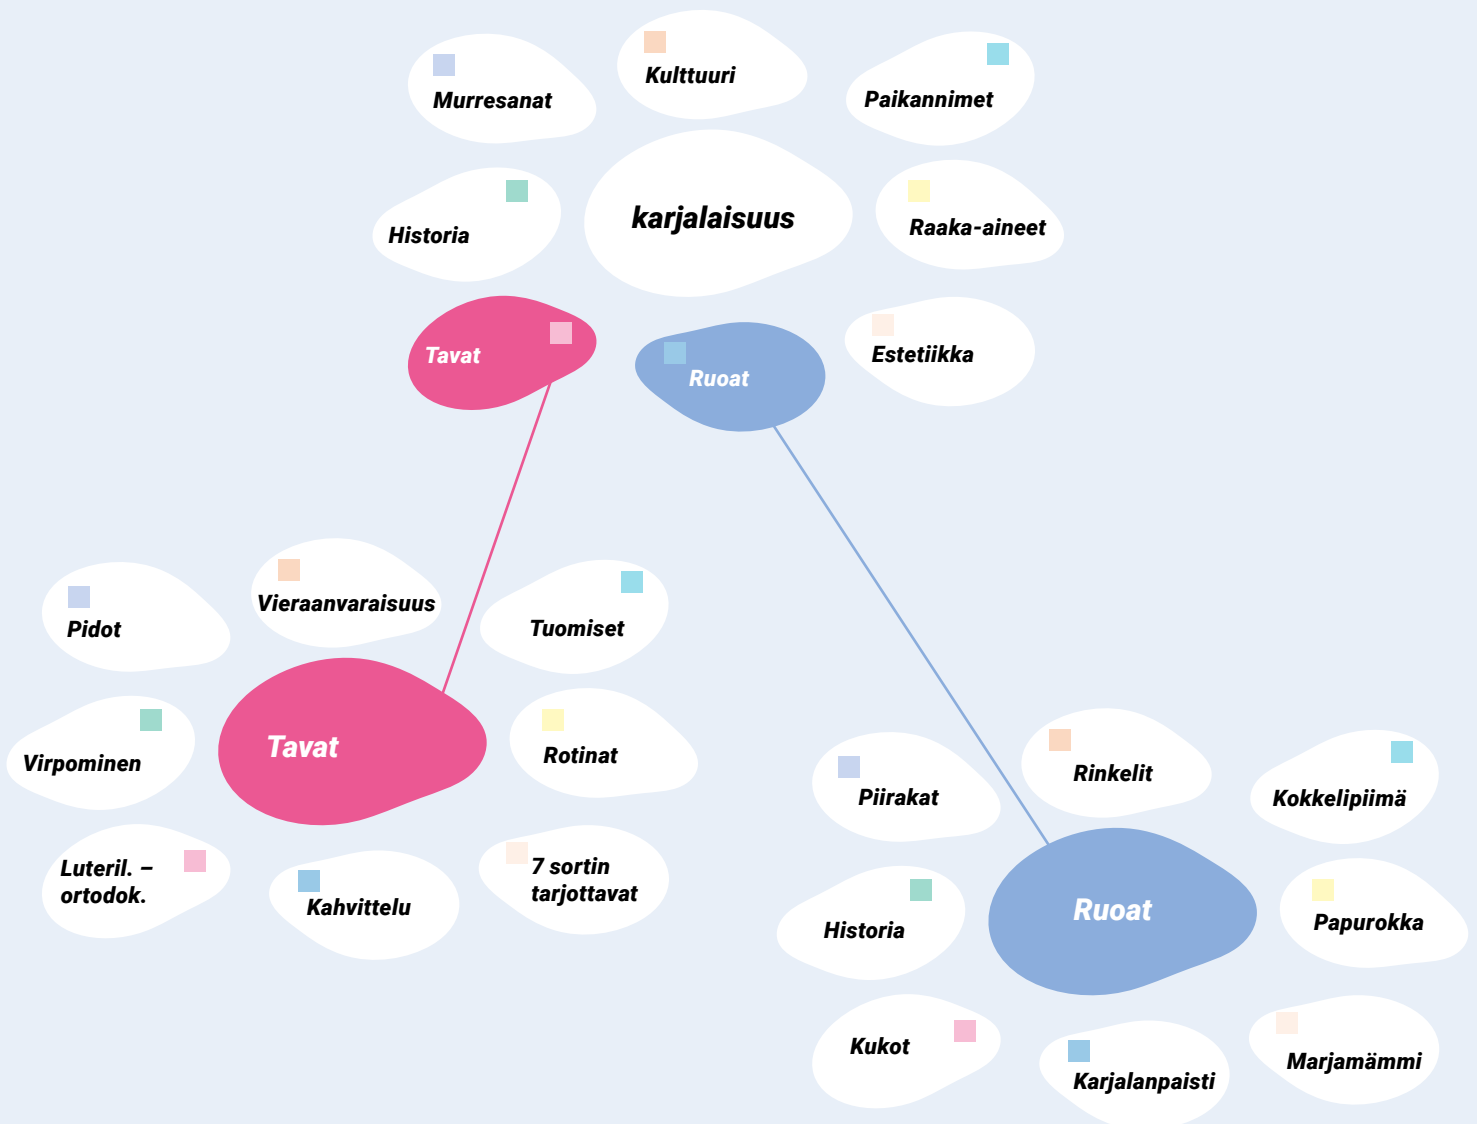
Murresanat

Kulttuuri

Paikannimet

Historia

karjalaisuus

Raaka-aineet

Tavat

Ruoat

Estetiikka

Pidot

Vieraanvaraisuus

Tuomiset

Virpominen

Tavat

Rotinat

Luteril. – ortodok.

Kahvittelu

7 sortin tarjottavat

Piirakat

Rinkelit

Kokkelipiimä

Historia

Ruoat

Papurokka

Kukot

Karjalanpaisti

Marjamämmi